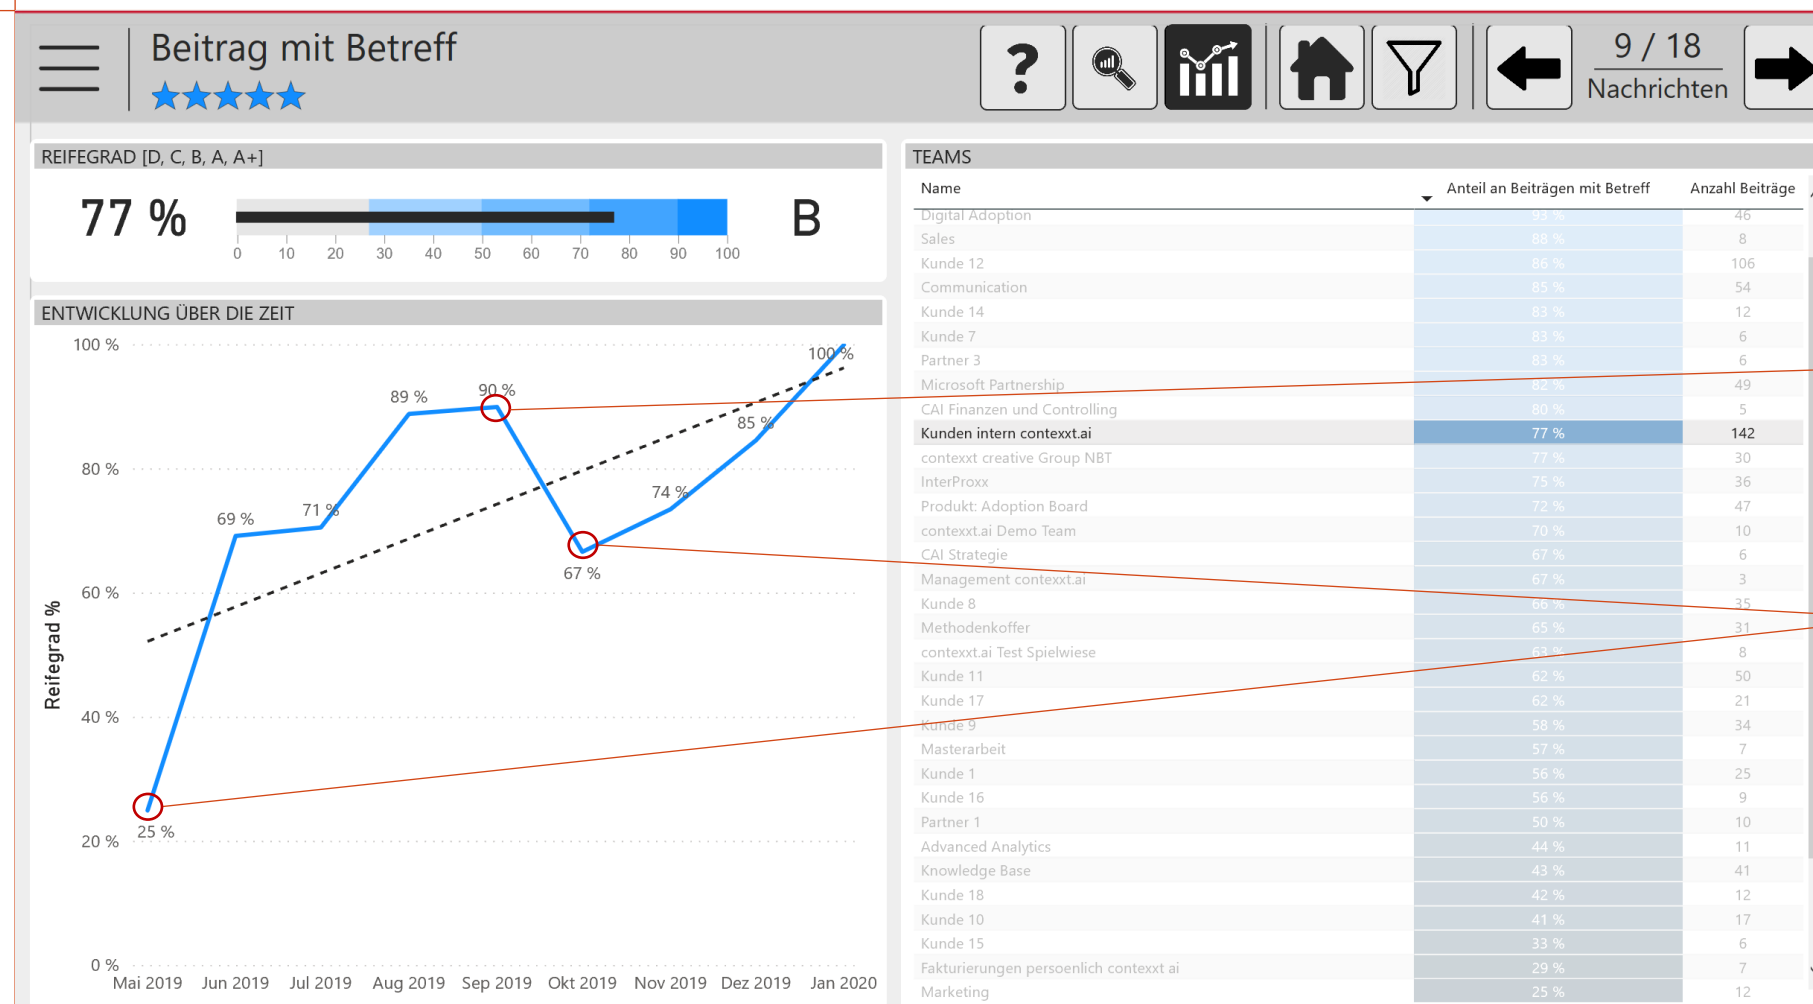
Beitrag mit Betreff
★★★★★

?

9 / 18
Nachrichten

REIFEGRAD [D, C, B, A, A+]

77 %

0 10 20 30 40 50 60 70 80 90 100

B

ENTWICKLUNG ÜBER DIE ZEIT

100 %
80 %
60 %
40 %
20 %
0 %

Reifegrad %

25 %
69 %
71 %
89 %
90 %
67 %
74 %
85 %
100 %

Mai 2019 Jun 2019 Jul 2019 Aug 2019 Sep 2019 Okt 2019 Nov 2019 Dez 2019 Jan 2020

TEAMS

| Name | Anteil an Beiträgen mit Betreff | Anzahl Beiträge |
|---|---|---|
| Digital Adoption | 93 % | 46 |
| Sales | 88 % | 8 |
| Kunde 12 | 86 % | 106 |
| Communication | 85 % | 54 |
| Kunde 14 | 83 % | 12 |
| Kunde 7 | 83 % | 6 |
| Partner 3 | 83 % | 6 |
| Microsoft Partnership | 82 % | 49 |
| CAI Finanzen und Controlling | 80 % | 5 |
| Kunden intern contexxt.ai | 77 % | 142 |
| contexxt creative Group NBT | 77 % | 30 |
| InterProxx | 75 % | 36 |
| Produkt: Adoption Board | 72 % | 47 |
| contexxt.ai Demo Team | 70 % | 10 |
| CAI Strategie | 67 % | 6 |
| Management contexxt.ai | 67 % | 3 |
| Kunde 8 | 66 % | 35 |
| Methodenkoffer | 65 % | 31 |
| contexxt.ai Test Spielwiese | 63 % | 8 |
| Kunde 11 | 62 % | 50 |
| Kunde 17 | 62 % | 21 |
| Kunde 9 | 58 % | 34 |
| Masterarbeit | 57 % | 7 |
| Kunde 1 | 56 % | 25 |
| Kunde 16 | 56 % | 9 |
| Partner 1 | 50 % | 10 |
| Advanced Analytics | 44 % | 11 |
| Knowledge Base | 43 % | 41 |
| Kunde 18 | 42 % | 12 |
| Kunde 10 | 41 % | 17 |
| Kunde 15 | 33 % | 6 |
| Fakturierungen persoenlich contexxt ai | 29 % | 7 |
| Marketing | 25 % | 12 |